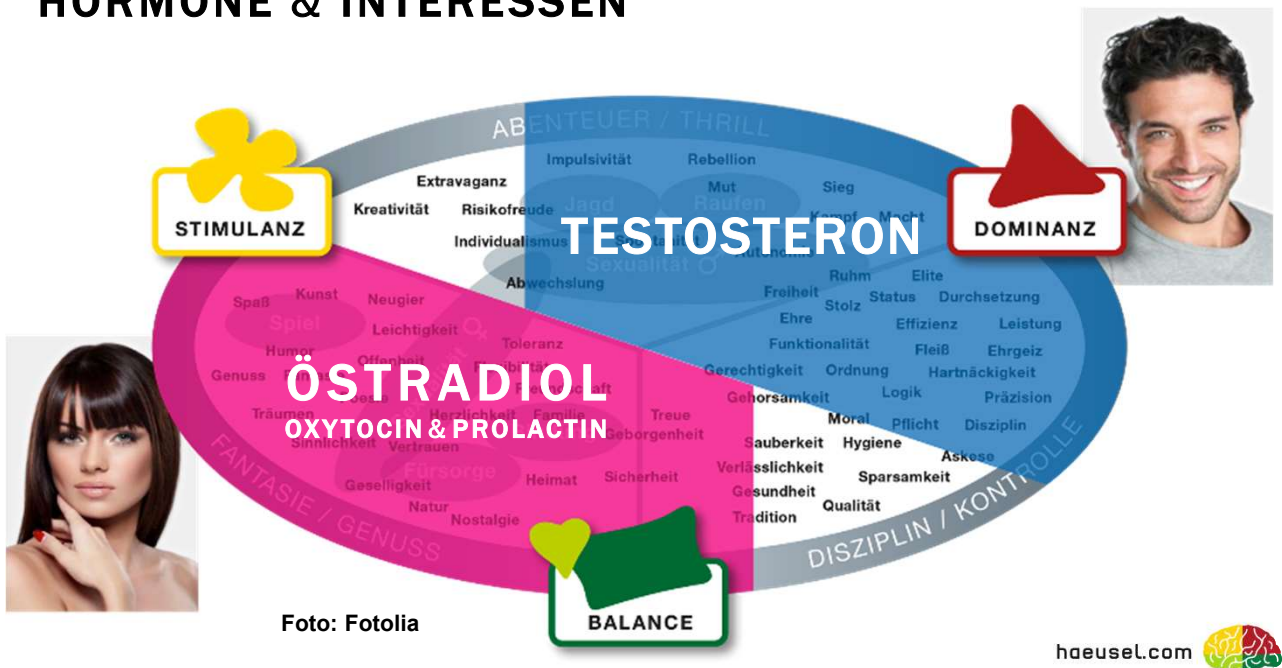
HORMONE & INTERESSEN

ABENTEUER / THRILL

STIMULANZ

DOMINANZ

TESTOSTERON

Impulsivität Rebellion
Extravaganz Mut Sieg
Kreativität Risikofreude Jagd Raufen Kampf Macht
Individualismus Autonomie
Sexualität
Abwechslung Ruhm Elite
Freiheit Stolz Status Durchsetzung
Ehre Effizienz Leistung
Funktionalität Fleiß Ehrgeiz
Gerechtigkeit Ordnung Hartnäckigkeit
Gehorsamkeit Logik Präzision
Moral Pflicht Disziplin
Sauberkeit Hygiene Askese
Verlässlichkeit Sparsamkeit
Gesundheit Qualität
Tradition

Spaß Kunst Neugier
Spiel Leichtigkeit
Humor Offenheit Toleranz
Genuss

ÖSTRADIOL
OXYTOCIN & PROLACTIN

Träumen Herzlichkeit Familie Treue
Sinnlichkeit Vertrauen Geborgenheit
Fürsorge
Geselligkeit Heimat Sicherheit
Natur
Nostalgie

FANTASIE / GENUSS

DISZIPLIN / KONTROLLE

BALANCE

Foto: Fotolia

haeusel.com